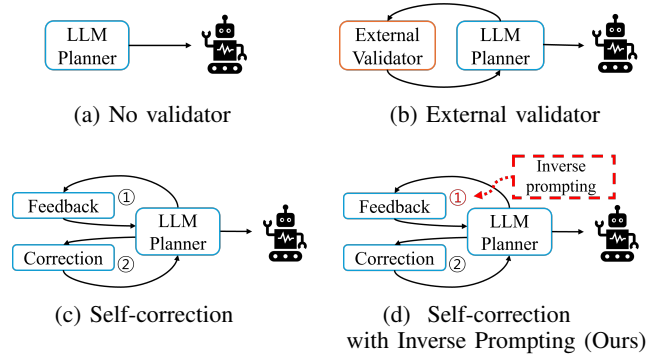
LLM Planner

(a) No validator

External Validator

LLM Planner

(b) External validator

Feedback ①

Correction ②

LLM Planner

(c) Self-correction

Inverse prompting

Feedback ①

Correction ②

LLM Planner

(d) Self-correction with Inverse Prompting (Ours)